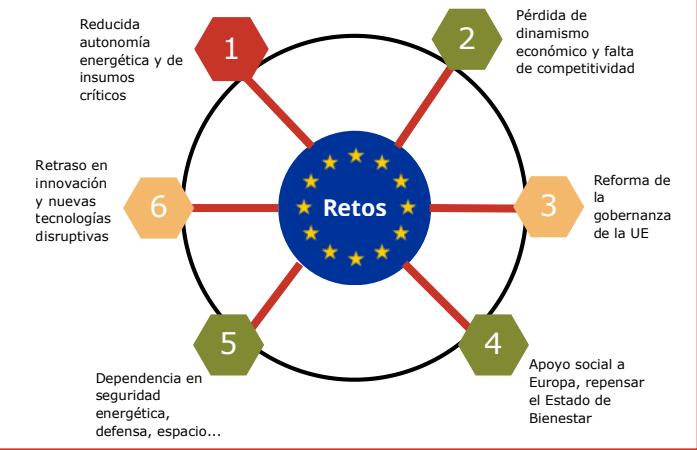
1
Reducida autonomía energética y de insumos críticos

2
Pérdida de dinamismo económico y falta de competitividad

Retos

6
Retraso en innovación y nuevas tecnologías disruptivas

3
Reforma de la gobernanza de la UE

5
Dependencia en seguridad energética, defensa, espacio...

4
Apoyo social a Europa, repensar el Estado de Bienestar